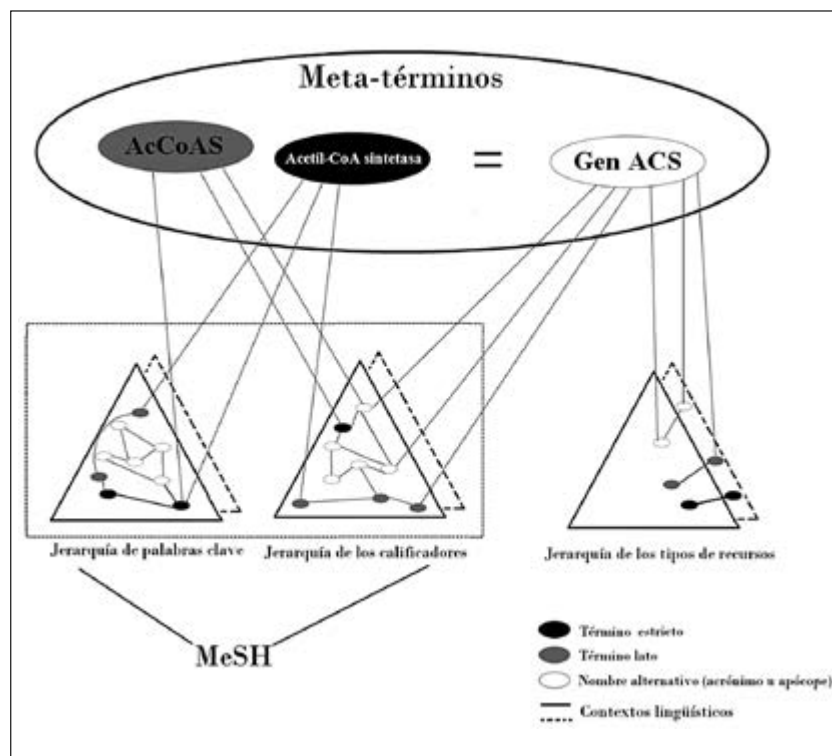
Meta-términos

AcCoAS

Acetil-CoA sintetasa

=

Gen ACS

Jerarquía de palabras clave

Jerarquía de los calificadores

Jerarquía de los tipos de recursos

MeSH

Término estricto

Término lato

Nombre alternativo (acrónimo u apócope)

Contextos lingüísticos